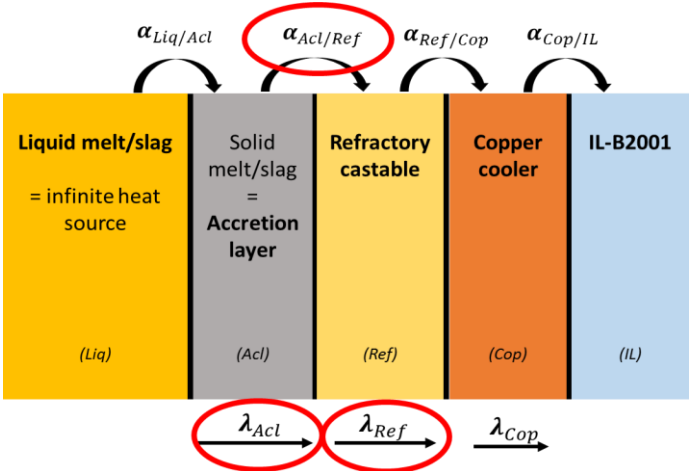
$\boldsymbol{\alpha}_{Liq/Acl}$ $\boldsymbol{\alpha}_{Acl/Ref}$ $\boldsymbol{\alpha}_{Ref/Cop}$ $\boldsymbol{\alpha}_{Cop/IL}$

**Liquid melt/slag**

= infinite heat source

(Liq)

Solid melt/slag = **Accretion layer**

(Acl)

**Refractory castable**

(Ref)

**Copper cooler**

(Cop)

**IL-B2001**

(IL)

$\boldsymbol{\lambda}_{Acl}$ $\boldsymbol{\lambda}_{Ref}$ $\boldsymbol{\lambda}_{Cop}$